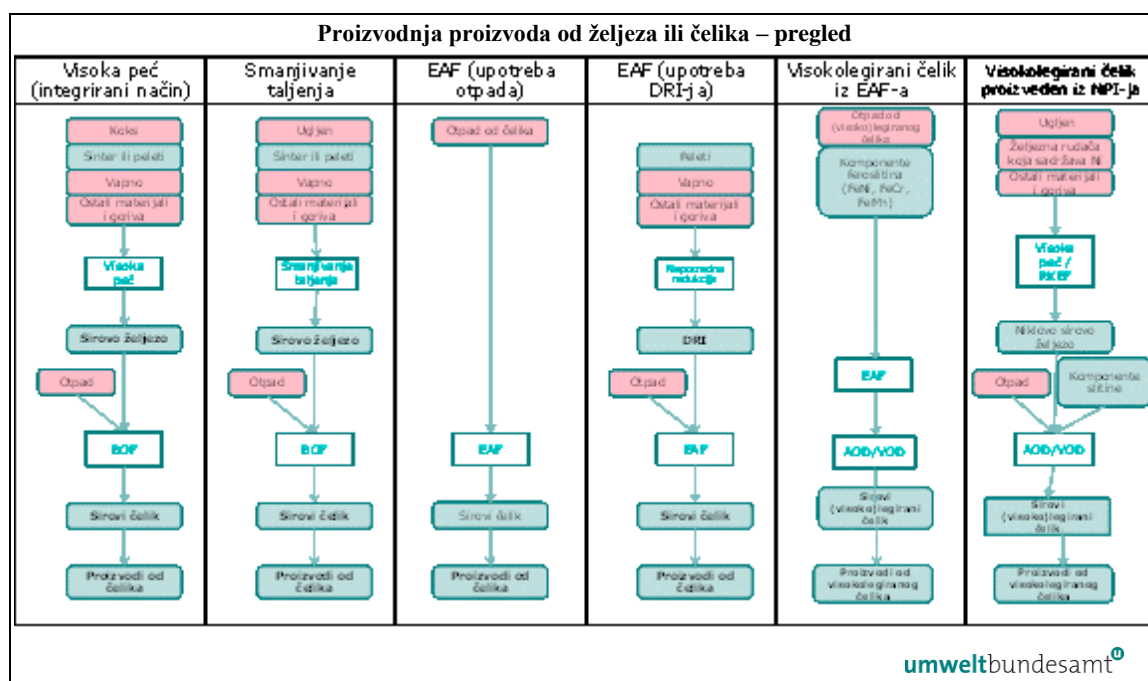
Proizvodnja proizvoda od željeza ili čelika – pregled

| Visoka peć (integrirani način) | Smanjivanje taljenja | EAF (upotreba otpada) | EAF (upotreba DRI-ja) | Visokolegirani čelik iz EAF-a | Visokolegirani čelik proizveden iz NPI-ja |
|---|---|---|---|---|---|
| Koks | Ugljen | Otpad od čelika | Peleti | Otpad od (visoko)legiranog čelika | Ugljen |
| Sinter ili peleti | Sinter ili peleti | | Vapno | Komponente ferolitina (FeNi, FeCr, FeMn) | Željezna rudača koja sadržava Ni |
| Vapno | Vapno | | Ostali materijali i goriva | | Ostali materijali i goriva |
| Ostali materijali i goriva | Ostali materijali i goriva | | | | |
| Visoka peć | Smanjivanje taljenja | | Neposredna redukcija | | Visoka peć / RKEF |
| Sirovo željezo | Sirovo željezo | | DRI | | Niklovo sirovo željezo |
| Otpad | Otpad | | Otpad | | Otpad |
| | | | | | Komponente slitine |
| BOF | BOF | EAF | EAF | EAF | AOD/VOD |
| | | | | AOD/VOD | |
| Sirovi čelik | Sirovi čelik | Sirovi čelik | Sirovi čelik | Sirovi (visoko)legirani čelik | Sirovi (visoko)legirani čelik |
| Proizvodi od čelika | Proizvodi od čelika | Proizvodi od čelika | Proizvodi od čelika | Proizvodi od visokolegiranog čelika | Proizvodi od visokolegiranog čelika |

umweltbundesamt